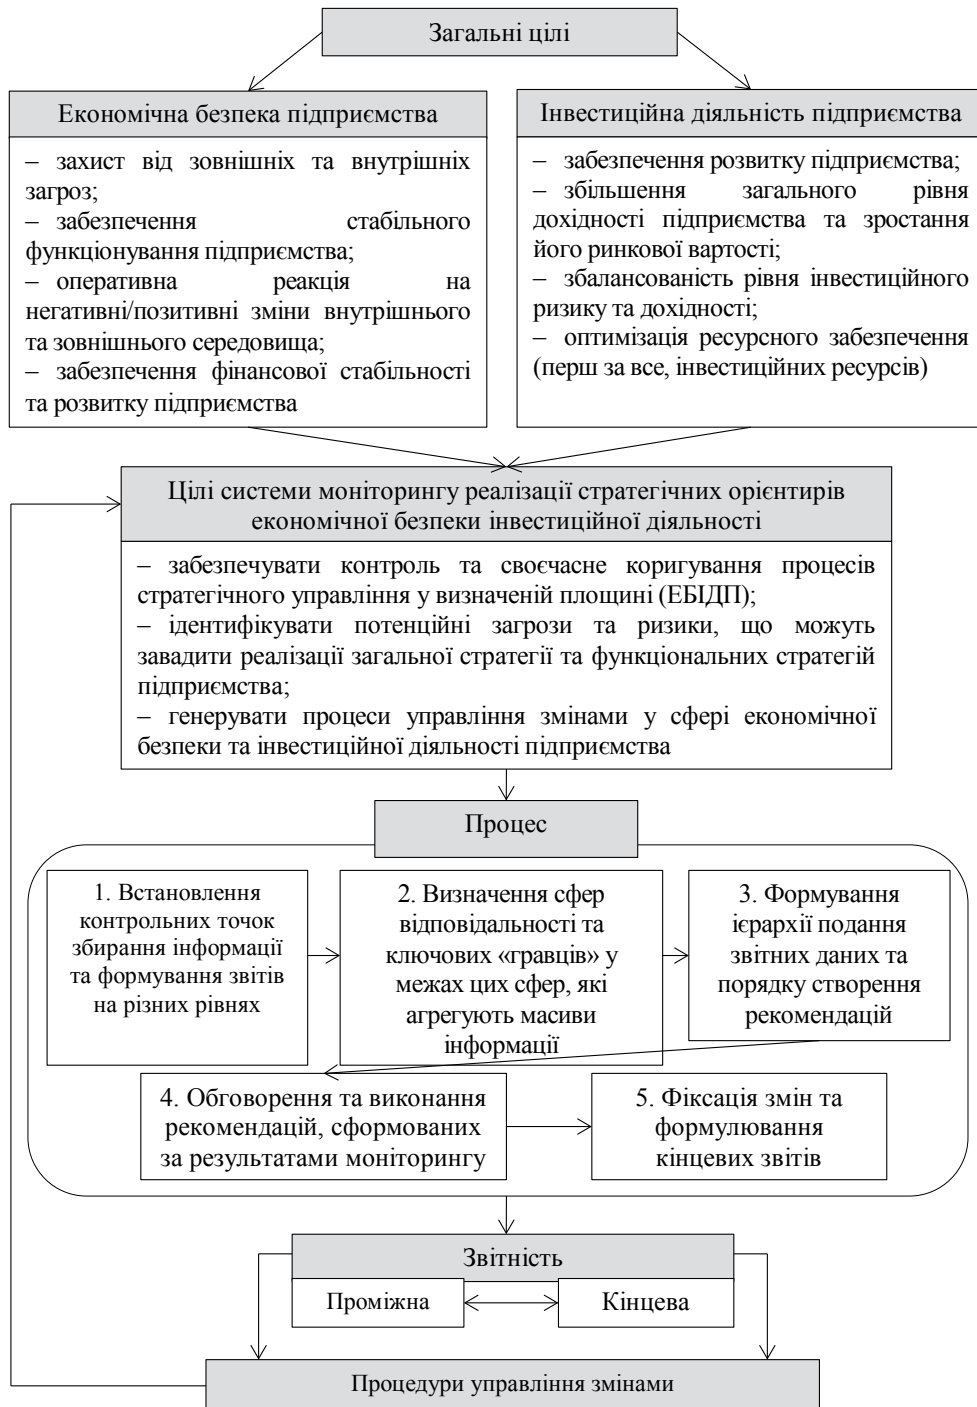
Загальні цілі

Економічна безпека підприємства

– захист від зовнішніх та внутрішніх загроз;
– забезпечення стабільного функціонування підприємства;
– оперативна реакція на негативні/позитивні зміни внутрішнього та зовнішнього середовища;
– забезпечення фінансової стабільності та розвитку підприємства

Інвестиційна діяльність підприємства

– забезпечення розвитку підприємства;
– збільшення загального рівня дохідності підприємства та зростання його ринкової вартості;
– збалансованість рівня інвестиційного ризику та дохідності;
– оптимізація ресурсного забезпечення (перш за все, інвестиційних ресурсів)

Цілі системи моніторингу реалізації стратегічних орієнтирів економічної безпеки інвестиційної діяльності

– забезпечувати контроль та своєчасне коригування процесів стратегічного управління у визначеній площині (ЕБІДП);
– ідентифікувати потенційні загрози та ризики, що можуть завадити реалізації загальної стратегії та функціональних стратегій підприємства;
– генерувати процеси управління змінами у сфері економічної безпеки та інвестиційної діяльності підприємства

Процес

1. Встановлення контрольних точок збирання інформаці та формування звітів на різних рівнях

2. Визначення сфер відповідальності та ключових «гравців» у межах цих сфер, які агрегують масиви інформації

3. Формування ієрархії подання звітних даних та порядку створення рекомендацій

4. Обговорення та виконання рекомендацій, сформованих за результатами моніторингу

5. Фіксація змін та формулювання кінцевих звітів

Звітність

Проміжна

Кінцева

Процедури управління змінами